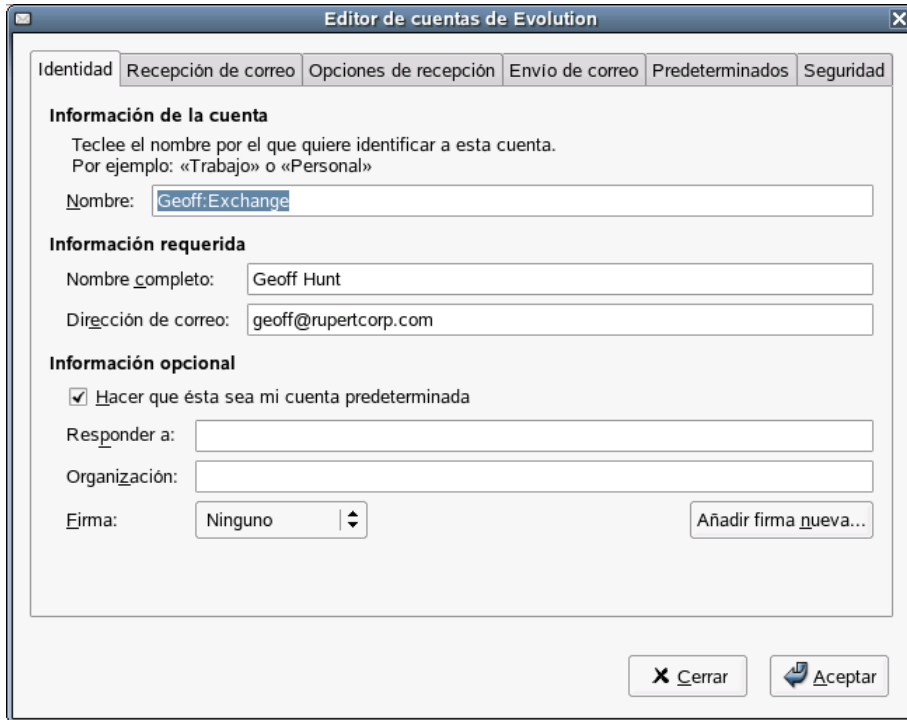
Editor de cuentas de Evolution

Identidad | Recepción de correo | Opciones de recepción | Envío de correo | Predeterminados | Seguridad

Información de la cuenta

Teclee el nombre por el que quiere identificar a esta cuenta.
Por ejemplo: «Trabajo» o «Personal»

Nombre: Geoff:Exchange

Información requerida

Nombre completo: Geoff Hunt

Dirección de correo: geoff@rupertcorp.com

Información opcional

✓ Hacer que ésta sea mi cuenta predeterminada

Responder a:

Organización:

Firma: Ninguno

Añadir firma nueva...

Cerrar

Aceptar